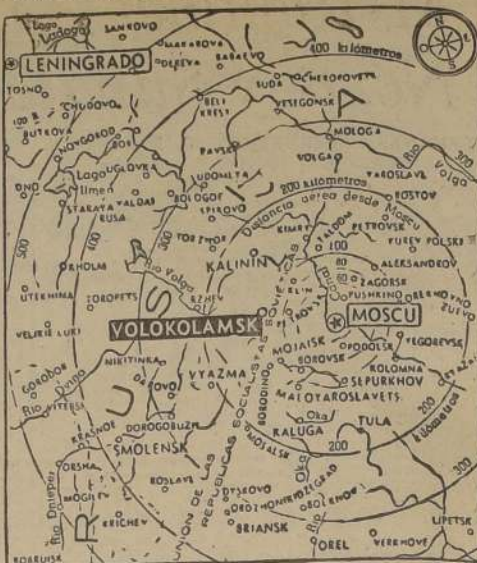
Lago Ladoga
SANKOVO
MARAKOVA
LENINGRADO
DOREVA
SABAKOVO
400 kilómetros
N
TOSNO
SUDA
CHEROPOVETS
CHUDOVO
VESIEGONSK
100
BUTKOVA
NOVGOROD
BELI KRESTI
MOLOGA
BOR
PAVSK
VOLGA
YAROSLAVL
Rio Volga
300
ONO
Lago Ilmen
UGLOVKA
VALDAI
UDOMLYA
BOLOGOF
200 kilómetros
ROSTOV
STARAYA RUSA
SPIROVO
Distancia aérea desde Moscú
KIMRY
PETROVSK
TORZHOK
KALYAZIN
YUREV POLSKI
KALININ
100
ALEKSANDROV
KHOLM
Rio Volga
80
ZAGORSK
60
PUSHKINO
OREKHOVO ZUEVO
RZHEV
KLIN
UTEKHINA
TOROPETS
VOLOKOLAMSK
MOSCU
VELIKIE LUKI
MOJAISK
PODOLSK
YEGORIEVSK
NIKITINKA
BOROVSK
KOLOMNA
GOROBOK
Rio Dvina
SYCHEVKA
VYAZMA
SERPUKHOV
VITEBSK
BORODINO
MALOYAROSLAVETS
REPUBLICAS SOCIALISTAS SOVIETICAS
KRASNOE
DOROGOBUZH
Oka
TULA
SMOLENSK
KALUGA
200
ORSHA
MOSALSK
200 kilómetros
ROSLAVL
300
MOGILEV
Rio Dnieper
UNION DE LAS
DYATKOVO
ODOEV
PLEKHANOVA
KRICHEV
BRIANSK
LIPETSK
OREL
VERKHOVE
KOBRUISK